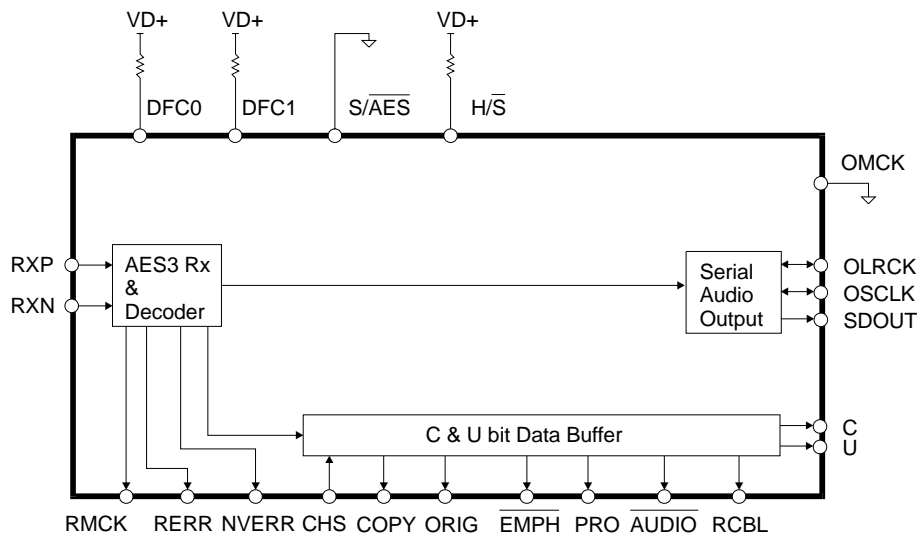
VD+
VD+
VD+
DFC0
DFC1
$S/\overline{AES}$
$H/\overline{S}$
OMCK
RXP
RXN
AES3 Rx & Decoder
Serial Audio Output
OLRCK
OSCLK
SDOUT
C & U bit Data Buffer
C
U
RMCK
RERR
NVERR
CHS
COPY
ORIG
$\overline{EMPH}$
PRO
$\overline{AUDIO}$
RCBL